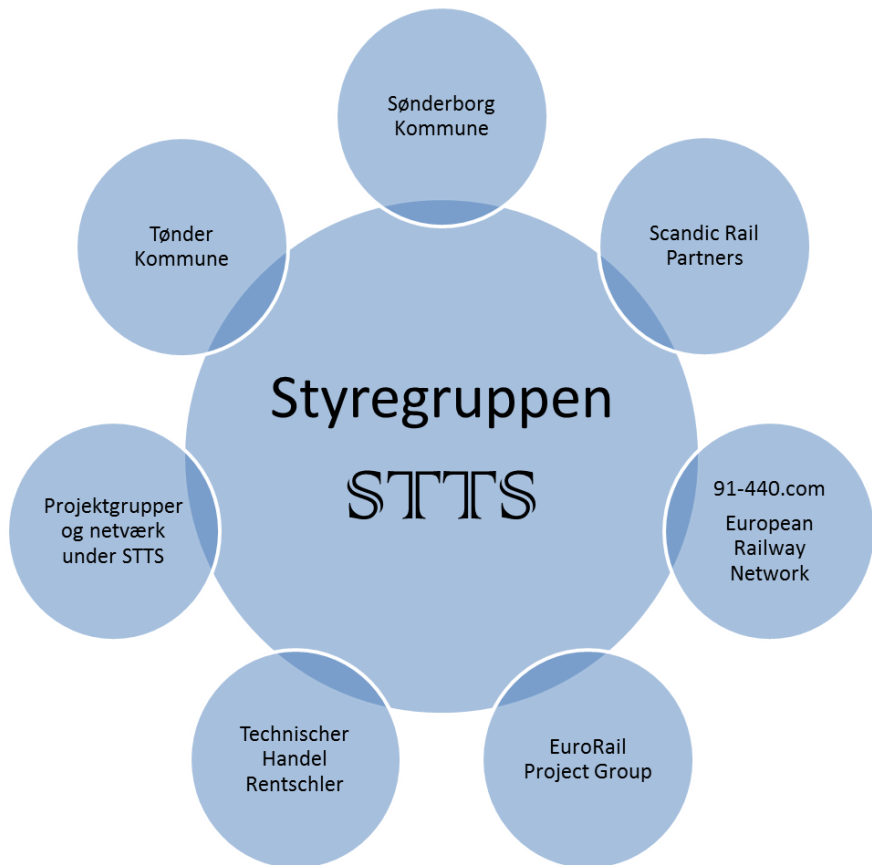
Sønderborg Kommune

Scandic Rail Partners

Tønder Kommune

Styregruppen

STTS

Projektgrupper og netværk under STTS

91-440.com

European Railway Network

Technischer Handel Rentschler

EuroRail Project Group